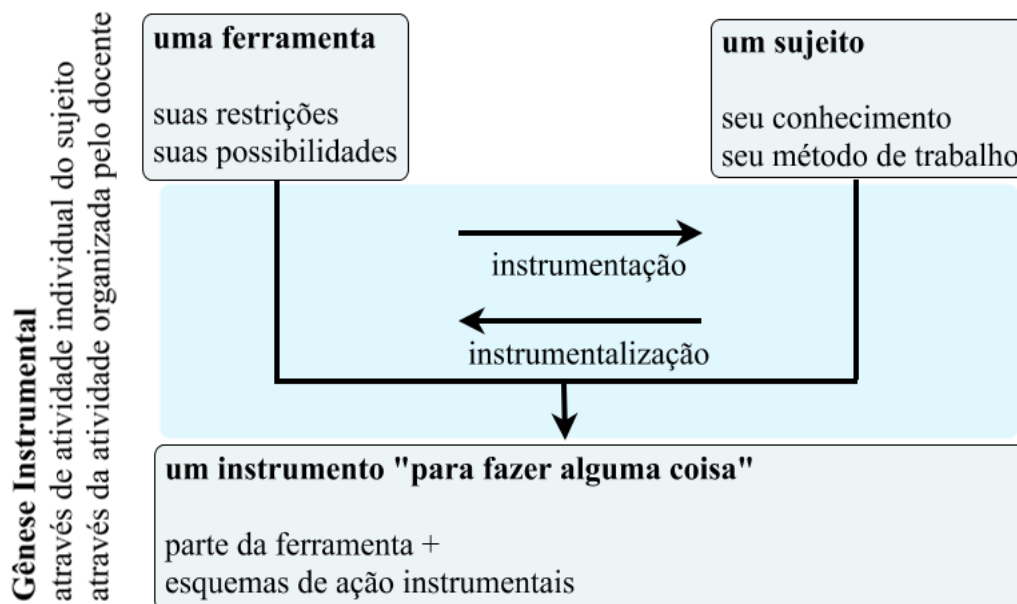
Gênese Instrumental
através de atividade individual do sujeito
através da atividade organizada pelo docente

uma ferramenta

suas restrições
suas possibilidades

um sujeito

seu conhecimento
seu método de trabalho

instrumentação

instrumentalização

um instrumento "para fazer alguma coisa"

parte da ferramenta +
esquemas de ação instrumentais